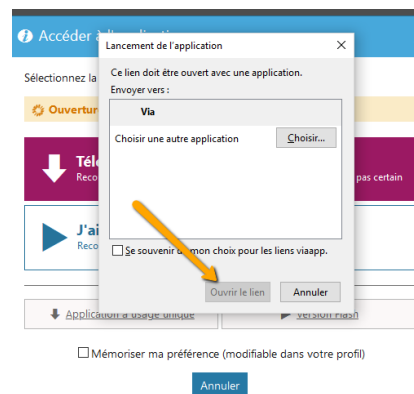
Accéder à l'application

Sélectionnez la

Ouvertur

Télé
Reco
pas certain

J'ai
Reco

Lancement de l'application

Ce lien doit être ouvert avec une application.
Envoyer vers :

Via

Choisir une autre application
Choisir...

Se souvenir de mon choix pour les liens viaapp.

Ouvrir le lien
Annuler

Application à usage unique
Version Flash

Mémoriser ma préférence (modifiable dans votre profil)

Annuler